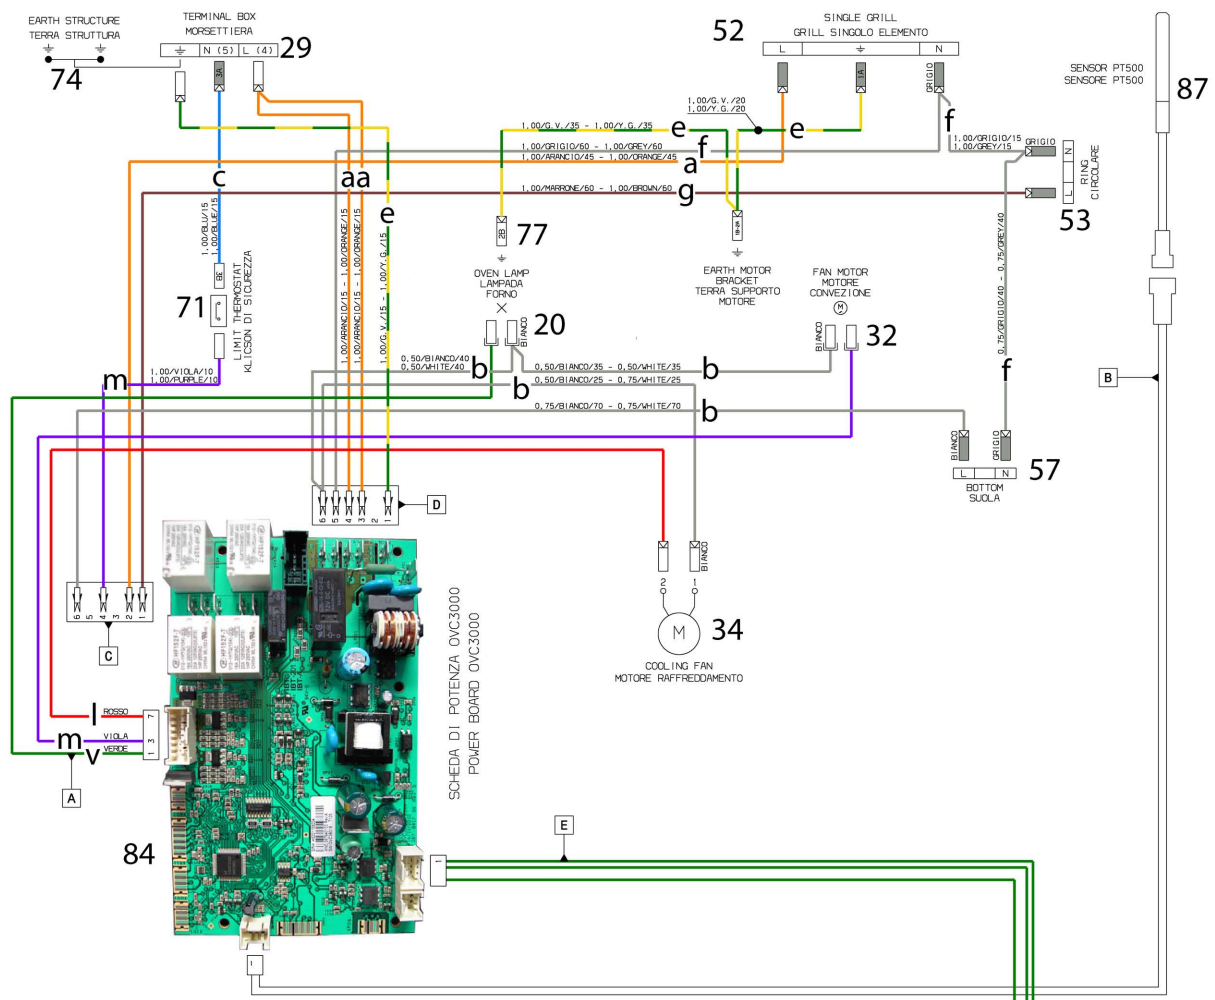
EARTH STRUCTURE
TERRA STRUTTURA
74

TERMINAL BOX
MORSETTIERA
N (5) L (4)
3A
29

52
SINGLE GRILL
GRILL SINGOLO ELEMENTO
L N
1A
GRIGIO

SENSOR PT500
SENSORE PT500
87

1,00/G.V./20
1,00/Y.G./20
1,00/G.V./35 - 1,00/Y.G./35
e
e
f
1,00/GRIGIO/60 - 1,00/GREY/60
f
1,00/ARANCIO/45 - 1,00/ORANGE/45
a
1,00/GRIGIO/15
1,00/GREY/15
GRIGIO
N
L
RING
CIRCOLARE
53
1,00/MARRONE/60 - 1,00/BROWN/60
g
c
aa
e
1,00/BLU/15
1,00/BLUE/15
1,00/ARANCIO/15 - 1,00/ORANGE/15
1,00/ARANCIO/15 - 1,00/ORANGE/15
1,00/G.V./15 - 1,00/Y.G./15
2B
77
OVEN LAMP
LAMPADA
FORNO
EARTH MOTOR
BRACKET
TERRA SUPPORTO
MOTORE
FAN MOTOR
MOTORE
CONVEZIONE
0,75/GRIGIO/40 - 0,75/GREY/40
BE
71
LIMIT THERMOSTAT
KLICSON DI SICUREZZA
20
BIANCO
32
BIANCO
0,50/BIANCO/40
0,50/WHITE/40
b
0,50/BIANCO/35 - 0,50/WHITE/35
b
m
1,00/VIOLA/10
1,00/PURPLE/10
b
0,50/BIANCO/25 - 0,75/WHITE/25
0,75/BIANCO/70 - 0,75/WHITE/70
b
f
B
BIANCO
GRIGIO
L N
BOTTOM
SUOLA
57
6 5 4 3 2 1
D
2 1
BIANCO
M
34
COOLING FAN
MOTORE RAFFREDDAMENTO
6 5 4 3 2 1
C
SCHEDA DI POTENZA OVC3000
POWER BOARD OVC3000
l
ROSSO
7
m
VIOLA
1 3
v
VERDE
A
E
84
1
1